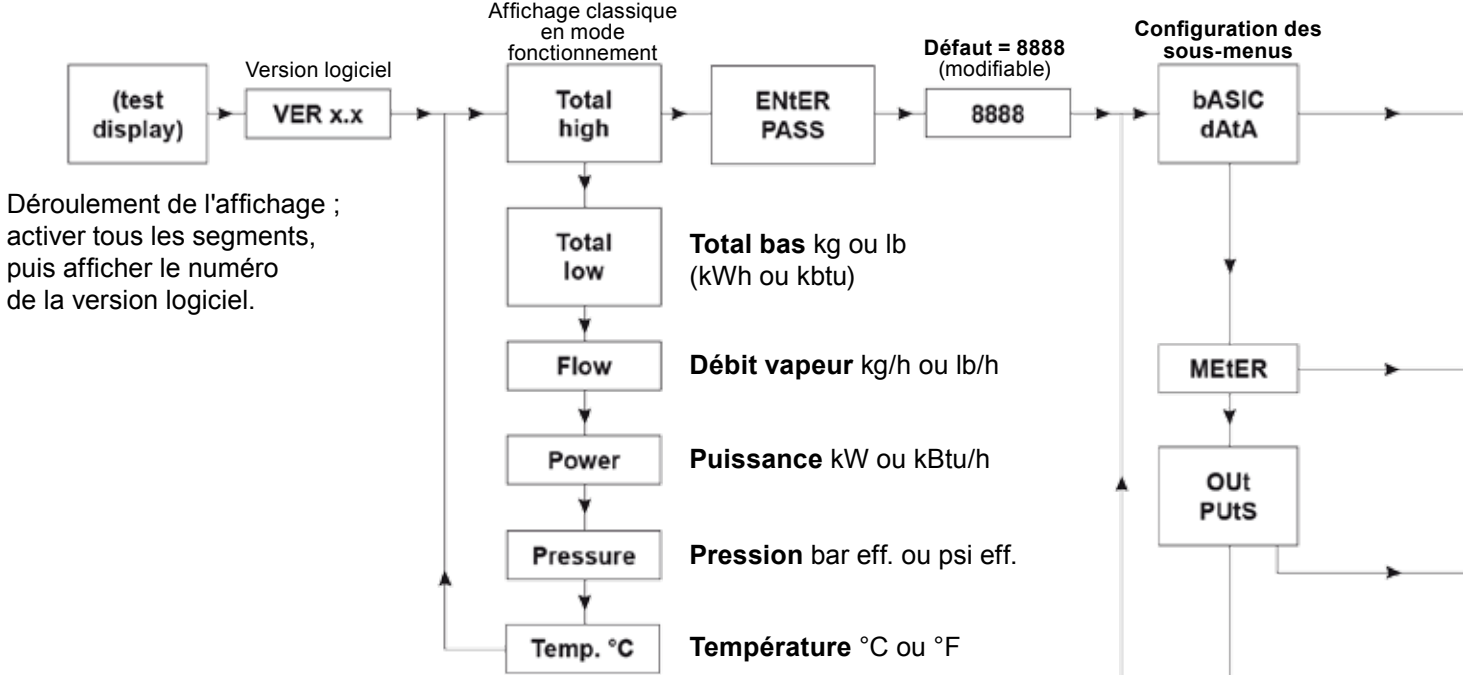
(test display)

Version logiciel

VER x.x

Affichage classique en mode fonctionnement

Total high

ENtER PASS

Défaut = 8888 (modifiable)

8888

Configuration des sous-menus

bASIC dAtA

Déroulement de l'affichage ; activer tous les segments, puis afficher le numéro de la version logiciel.

Total low

**Total bas** kg ou lb (kWh ou kbtu)

Flow

**Débit vapeur** kg/h ou lb/h

MEtER

Power

**Puissance** kW ou kBtu/h

OUt PUtS

Pressure

**Pression** bar eff. ou psi eff.

Temp. °C

**Température** °C ou °F